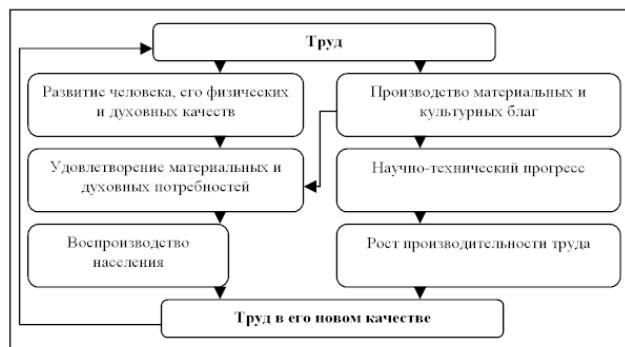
Труд

Развитие человека, его физических и духовных качеств

Производство материальных и культурных благ

Удовлетворение материальных и духовных потребностей

Научно-технический прогресс

Воспроизводство населения

Рост производительности труда

Труд в его новом качестве